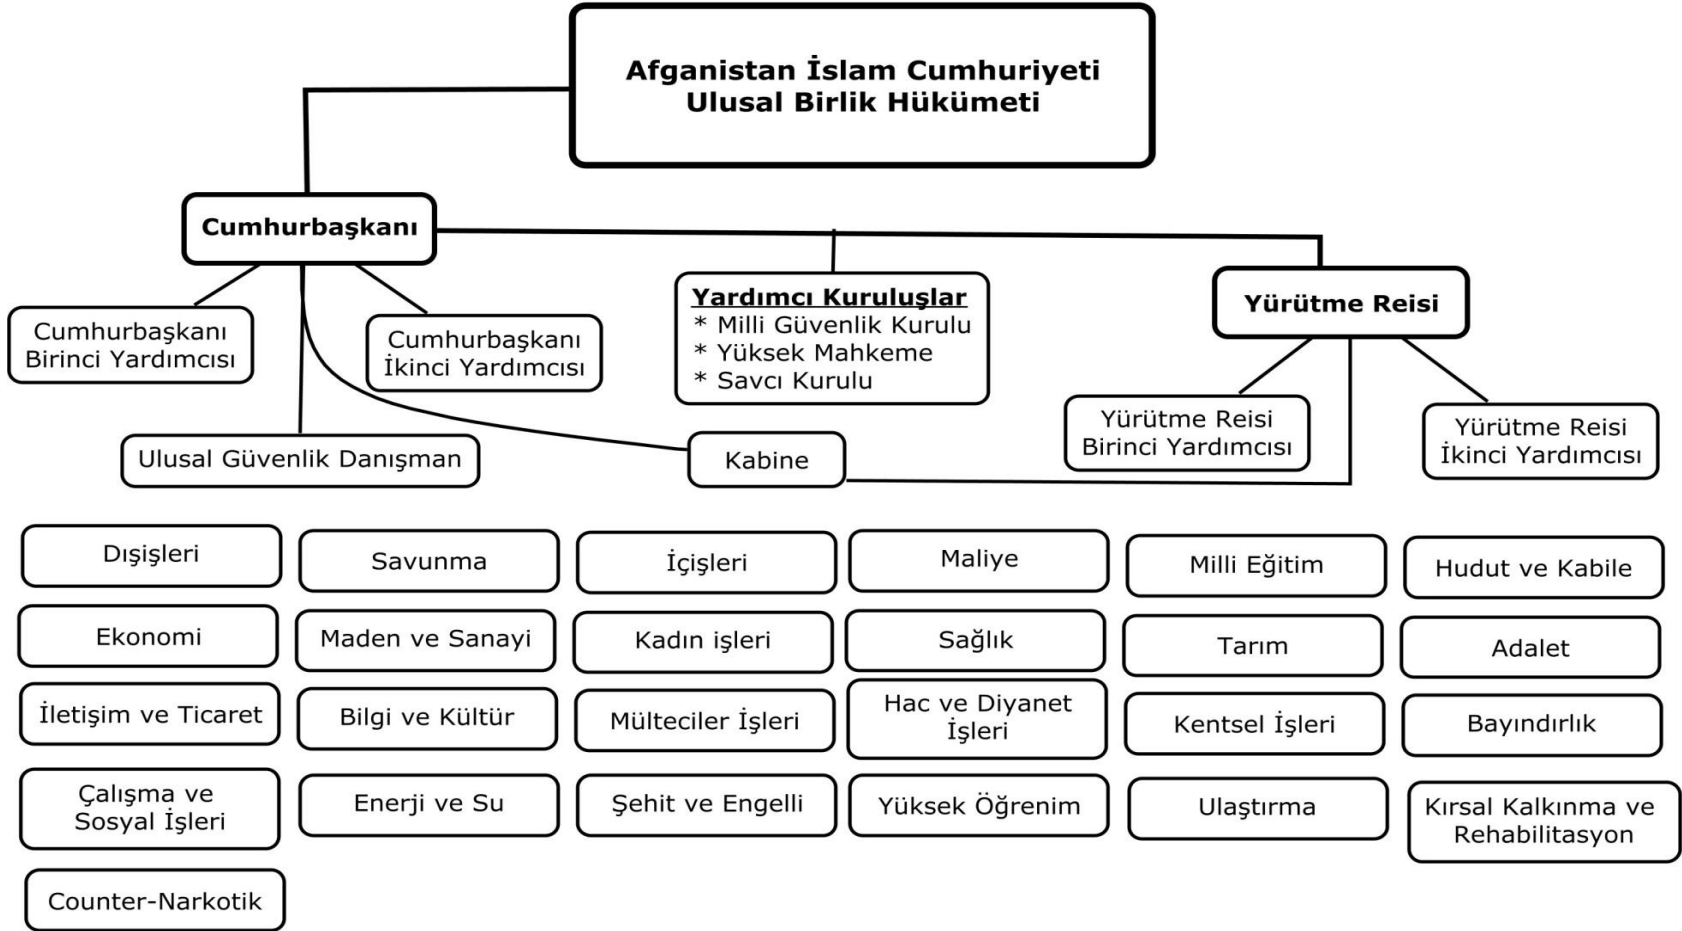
Afganistan İslam Cumhuriyeti
Ulusal Birlik Hükümeti

Cumhurbaşkanı

Cumhurbaşkanı Birinci Yardımcısı

Cumhurbaşkanı İkinci Yardımcısı

Yardımcı Kuruluşlar
* Milli Güvenlik Kurulu
* Yüksek Mahkeme
* Savcı Kurulu

Yürütme Reisi

Yürütme Reisi Birinci Yardımcısı

Yürütme Reisi İkinci Yardımcısı

Ulusal Güvenlik Danışman

Kabine

Dışişleri

Savunma

İçişleri

Maliye

Milli Eğitim

Hudut ve Kabile

Ekonomi

Maden ve Sanayi

Kadın işleri

Sağlık

Tarım

Adalet

İletişim ve Ticaret

Bilgi ve Kültür

Mülteciler İşleri

Hac ve Diyanet İşleri

Kentsel İşleri

Bayındırlık

Çalışma ve Sosyal İşleri

Enerji ve Su

Şehit ve Engelli

Yüksek Öğrenim

Ulaştırma

Kırsal Kalkınma ve Rehabilitasyon

Counter-Narkotik